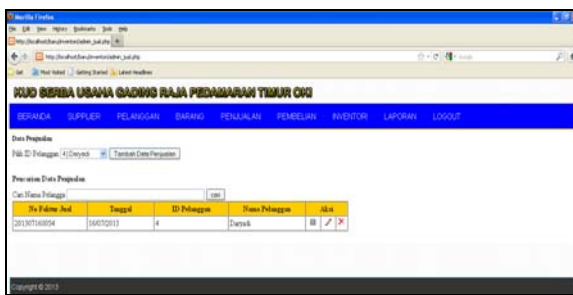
Mozilla Firefox
File Edit View History Bookmarks Tools Help
http://localhost/kaz/inventori/admin_jual.php
http://localhost/kaz/inventori/admin_jual.php
Most Visited Getting Started Latest Headlines

KUD SERBA USAHA GADING RAJA PEDAMARAN TIMUR OKI

BERANDA SUPPLIER PELANGGAN BARANG PENJUALAN PEMBELIAN INVENTORI LAPORAN LOGOUT

Data Penjualan

Pilih ID Pelanggan 4 | Daryadi Tambah Data Penjualan

Pencarian Data Penjualan

Cari Nama Pelanggan cari

| No Faktur Jual | Tanggal | ID Pelanggan | Nama Pelanggan | Aksi |
|---|---|---|---|---|
| 201307160054 | 16072013 | 4 | Daryadi | |

Copyright © 2013